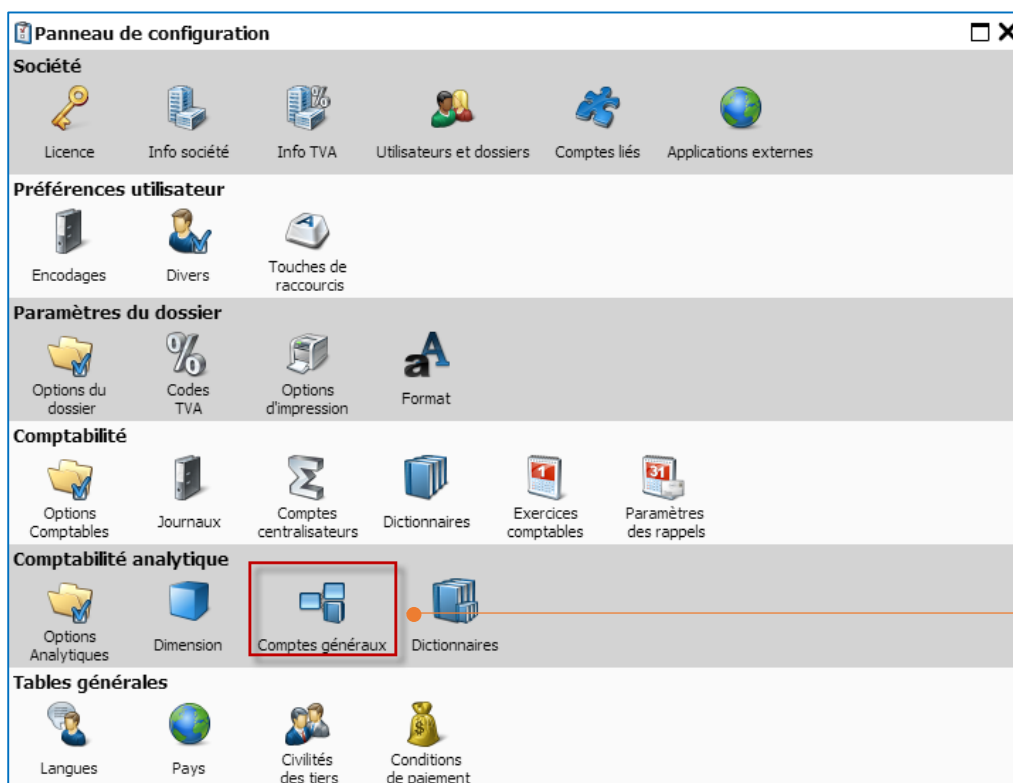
Panneau de configuration

Société

Licence

Info société

Info TVA

Utilisateurs et dossiers

Comptes liés

Applications externes

Préférences utilisateur

Encodages

Divers

Touches de raccourcis

Paramètres du dossier

Options du dossier

Codes TVA

Options d'impression

Format

Comptabilité

Options Comptables

Journaux

Comptes centralisateurs

Dictionnaires

Exercices comptables

Paramètres des rappels

Comptabilité analytique

Options Analytiques

Dimension

Comptes généraux

Dictionnaires

Tables générales

Langues

Pays

Civilités des tiers

Conditions de paiement